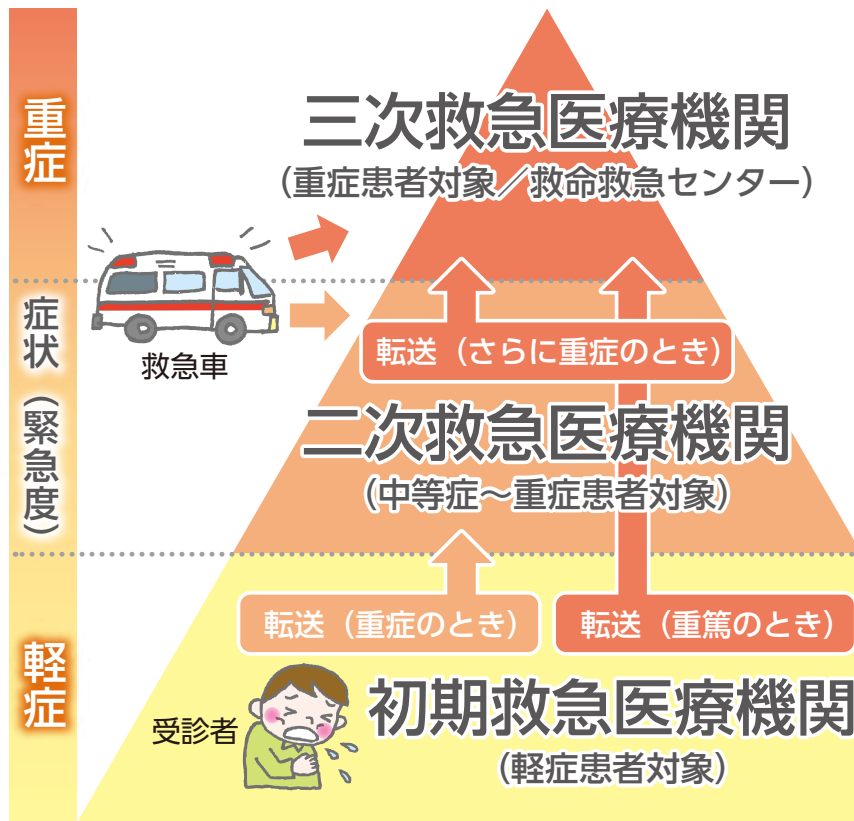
重症

症状（緊急度）

軽症

三次救急医療機関
（重症患者対象／救命救急センター）

救急車

転送（さらに重症のとき）

二次救急医療機関
（中等症～重症患者対象）

転送（重症のとき）

転送（重篤のとき）

受診者

初期救急医療機関
（軽症患者対象）